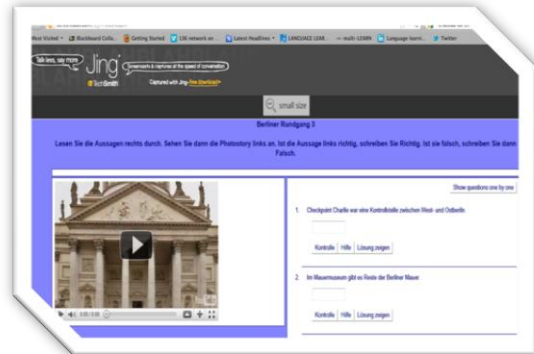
Most Visited · Blackboard Colla... Getting Started 156 network an... Latest Headlines · LANGUAGE LEAR... multi-LEARN Language learni... Twitter

Talk less, say more. Jing Screencasts & captures at the speed of conversation TechSmith Captured with Jing Free Download

small size

Berliner Rundgang 3

Lesen Sie die Aussagen rechts durch. Sehen Sie dann die Photostory links an. Ist die Aussage links richtig, schreiben Sie Richtig. Ist sie falsch, schreiben Sie dann Falsch.

Show questions one by one

1. Checkpoint Charlie war eine Kontrollstelle zwischen West- und Ostberlin.

Kontrolle Hilfe Lösung zeigen

2. Im Mauermuseum gibt es Reste der Berliner Mauer.

Kontrolle Hilfe Lösung zeigen